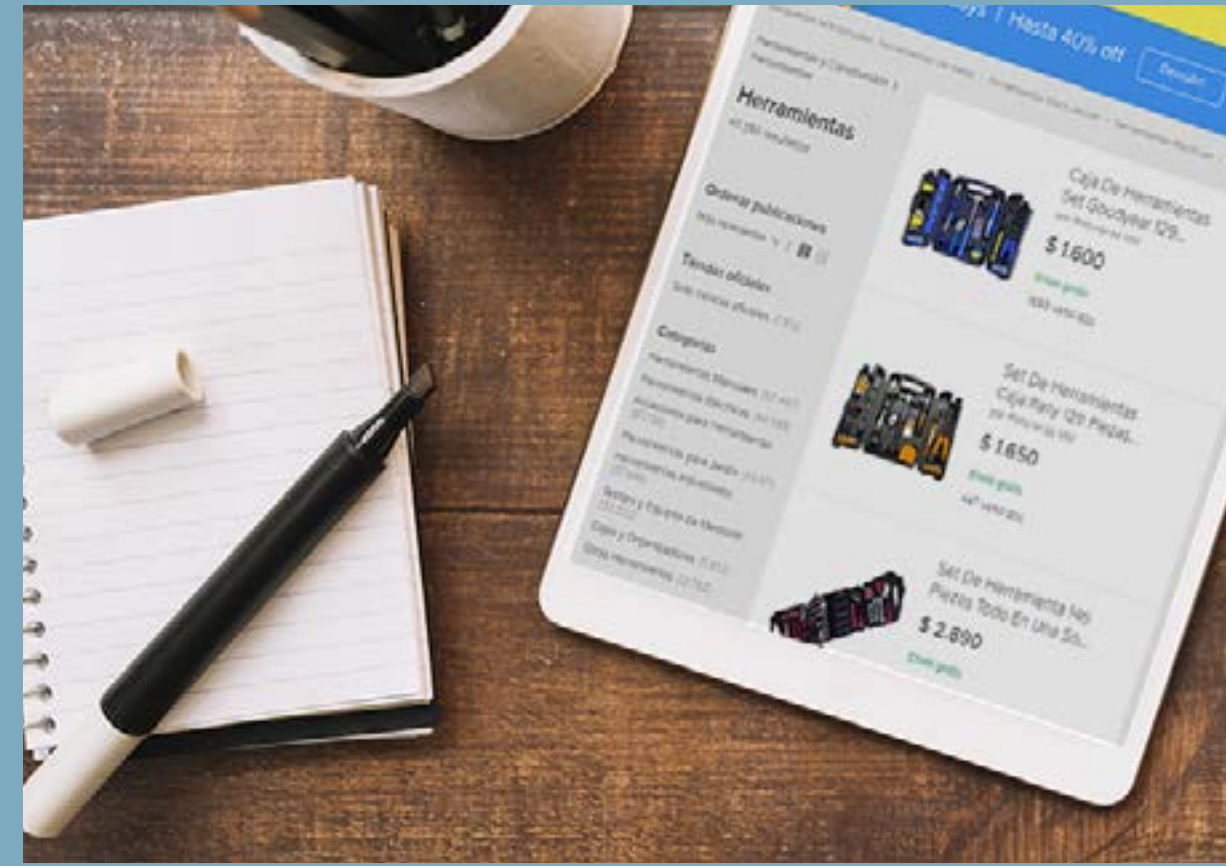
| Hasta 40% off

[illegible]

Herramientas y Construcción > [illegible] Herramientas

Herramientas

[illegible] resultados

Ordenar publicaciones

Tiendas oficiales

Categorías

Herramientas Manuales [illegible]
Herramientas Eléctricas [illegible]
Accesorios para Herramientas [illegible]
Herramientas para Jardín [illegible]
Herramientas Industriales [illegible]
Bancos y Equipos de Medición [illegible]
Cajas y Organizadores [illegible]
Otras Herramientas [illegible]

Caja De Herramientas Set Goodyear 129...

$ 1600

Envío gratis

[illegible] vendidos

Set De Herramientas Caja Parly 129 Piezas...

$ 1.650

Envío gratis

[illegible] vendidos

Set De Herramienta 146 Piezas Todo En Una Sh...

$ 2.890

Envío gratis